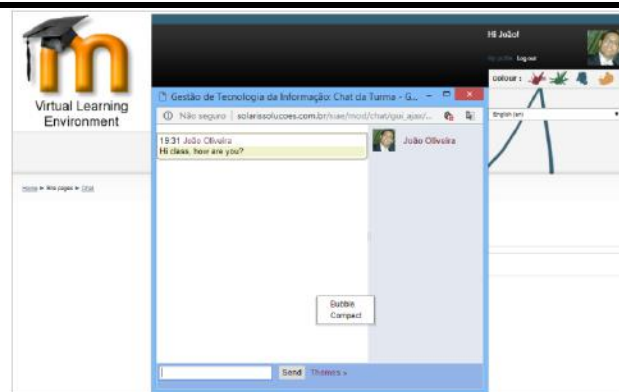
Virtual Learning Environment

Hi João!

Logout

colour :

English (en)

Home ► My pages ► Chat

Gestão de Tecnologia da Informação: Chat da Turma - G...

Não seguro | solarissolucoes.com.br/vae/mod/chat/gui_ajax/...

19:31 João Oliveira
Hi class, how are you?

João Oliveira

Bubble
Compact

Send Themes »